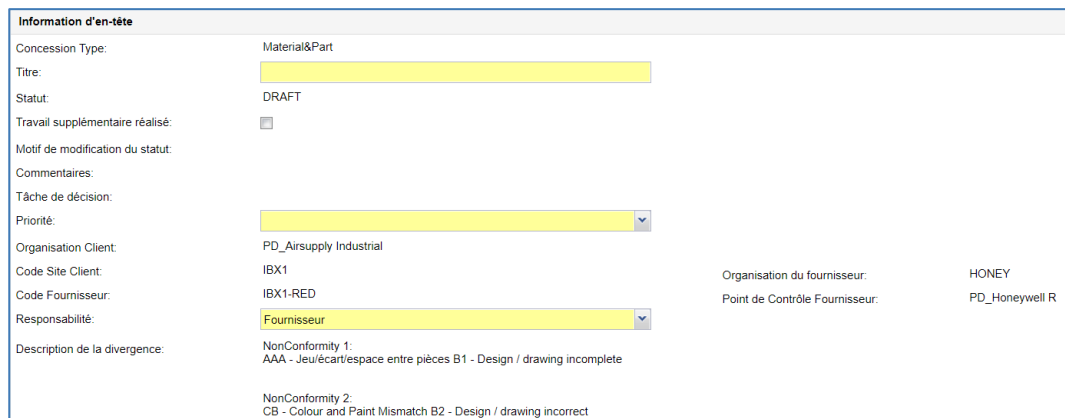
Information d'en-tête

Concession Type: Material&Part

Titre:

Statut: DRAFT

Travail supplémentaire réalisé:

Motif de modification du statut:

Commentaires:

Tâche de décision:

Priorité:

Organisation Client: PD_Airsupply Industrial

Code Site Client: IBX1

Code Fournisseur: IBX1-RED

Responsabilité: Fournisseur

Description de la divergence: NonConformity 1:
AAA - Jeu/écart/espace entre pièces B1 - Design / drawing incomplete

NonConformity 2:
CB - Colour and Paint Mismatch B2 - Design / drawing incorrect

Organisation du fournisseur: HONEY

Point de Contrôle Fournisseur: PD_Honeywell R